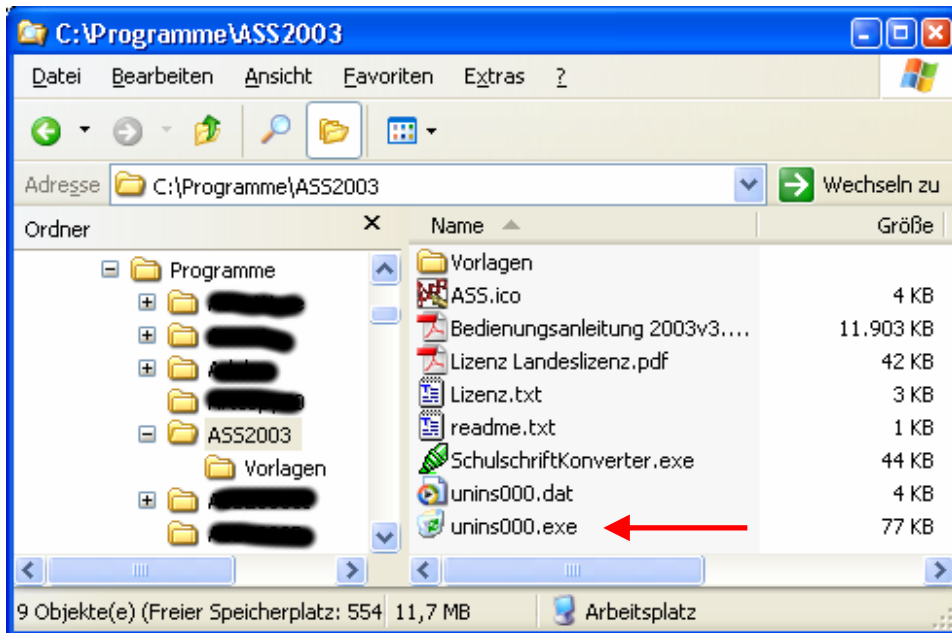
C:\Programme\ASS2003

Datei Bearbeiten Ansicht Favoriten Extras ?

Adresse C:\Programme\ASS2003 Wechseln zu

Ordner ×

Programme
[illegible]
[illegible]
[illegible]
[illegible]
ASS2003
Vorlagen
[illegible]
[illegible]

| Name | Größe |
|---|---|
| Vorlagen | |
| ASS.ico | 4 KB |
| Bedienungsanleitung 2003v3.... | 11.903 KB |
| Lizenz Landeslizenz.pdf | 42 KB |
| Lizenz.txt | 3 KB |
| readme.txt | 1 KB |
| SchulschriftKonverter.exe | 44 KB |
| unins000.dat | 4 KB |
| unins000.exe | 77 KB |

9 Objekte(e) (Freier Speicherplatz: 554 11,7 MB Arbeitsplatz